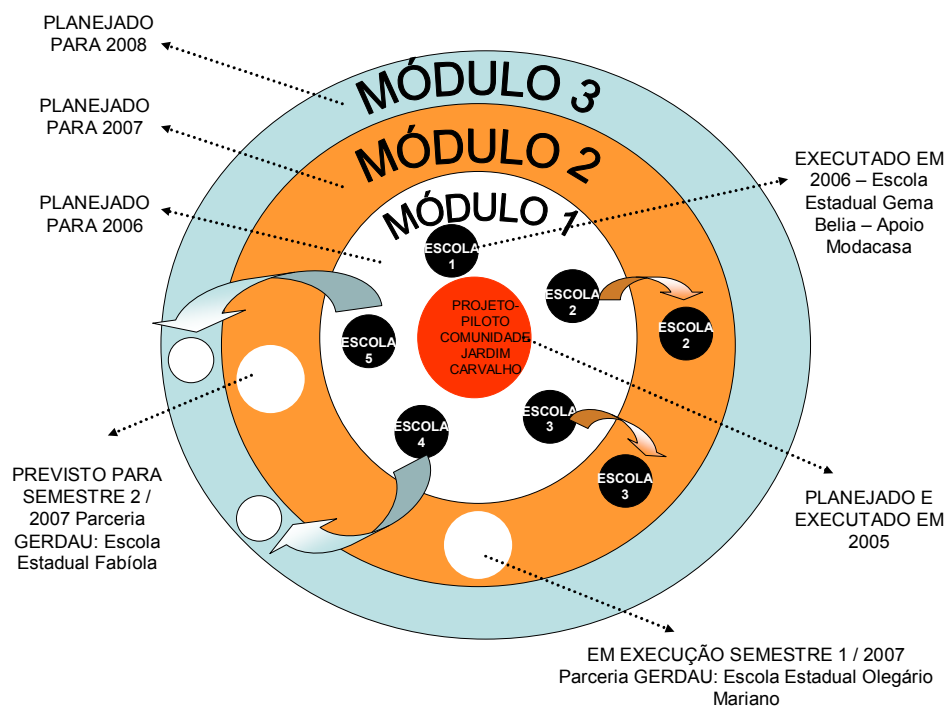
PLANEJADO PARA 2008

PLANEJADO PARA 2007

PLANEJADO PARA 2006

MÓDULO 3

MÓDULO 2

MÓDULO 1

EXECUTADO EM 2006 – Escola Estadual Gema Belia – Apoio Modacasa

ESCOLA 1

ESCOLA 2

ESCOLA 2

PROJETO-PILOTO COMUNIDADE JARDIM CARVALHO

ESCOLA 5

ESCOLA 4

ESCOLA 3

ESCOLA 3

PREVISTO PARA SEMESTRE 2 / 2007 Parceria GERDAU: Escola Estadual Fabíola

PLANEJADO E EXECUTADO EM 2005

EM EXECUÇÃO SEMESTRE 1 / 2007 Parceria GERDAU: Escola Estadual Olegário Mariano